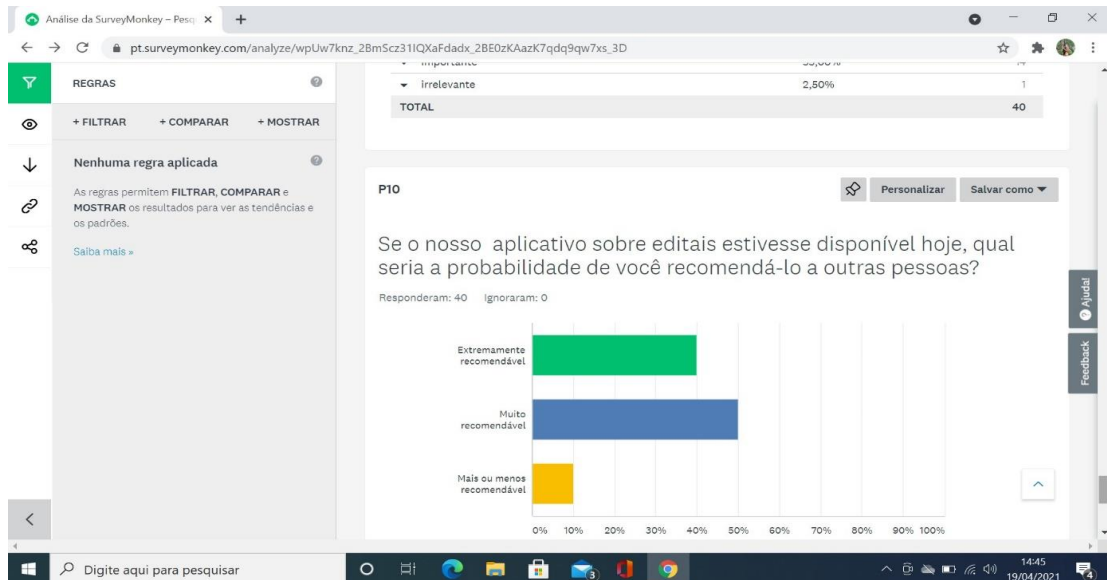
Análise da SurveyMonkey – Pesq ×
+

pt.surveymonkey.com/analyze/wpUw7knz_2BmScz31IQXaFdadx_2BE0zKAazK7qdq9qw7xs_3D

REGRAS

+ FILTRAR + COMPARAR + MOSTRAR

Nenhuma regra aplicada

As regras permitem FILTRAR, COMPARAR e MOSTRAR os resultados para ver as tendências e os padrões.

Saiba mais »

| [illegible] | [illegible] | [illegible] |
|---|---|---|
| irrelevante | 2,50% | 1 |
| TOTAL | | 40 |

P10

Personalizar Salvar como

Se o nosso aplicativo sobre editais estivesse disponível hoje, qual seria a probabilidade de você recomendá-lo a outras pessoas?

Responderam: 40 Ignoraram: 0

Extremamente recomendável

Muito recomendável

Mais ou menos recomendável

0% 10% 20% 30% 40% 50% 60% 70% 80% 90% 100%

Ajuda!

Feedback

Digite aqui para pesquisar

14:45
19/04/2021